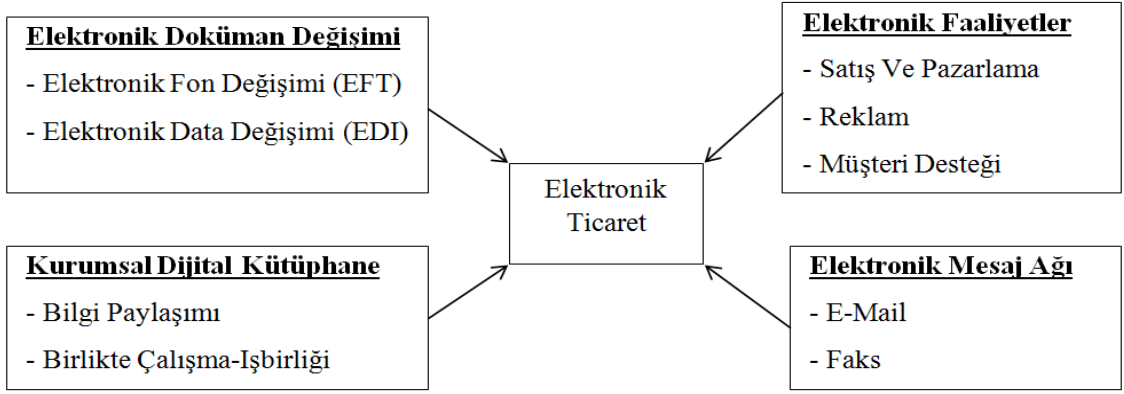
Elektronik Doküman Değişimi
- Elektronik Fon Değişimi (EFT)
- Elektronik Data Değişimi (EDI)

Elektronik Faaliyetler
- Satış Ve Pazarlama
- Reklam
- Müşteri Desteği

Elektronik Ticaret

Kurumsal Dijital Kütüphane
- Bilgi Paylaşımı
- Birlikte Çalışma-Işbirliği

Elektronik Mesaj Ağı
- E-Mail
- Faks